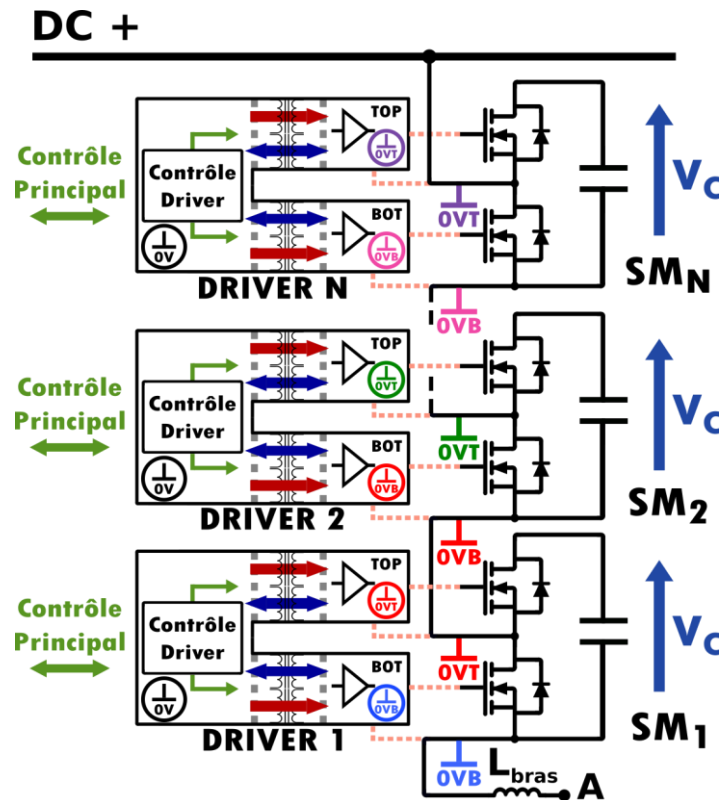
DC +

Contrôle Principal

Contrôle Driver

0V

TOP

0VT

BOT

0VB

DRIVER N

0VT

$V_C$

$SM_N$

0VB

Contrôle Principal

Contrôle Driver

0V

TOP

0VT

BOT

0VB

DRIVER 2

0VT

$V_C$

$SM_2$

0VB

Contrôle Principal

Contrôle Driver

0V

TOP

0VT

BOT

0VB

DRIVER 1

0VT

$V_C$

$SM_1$

0VB

$L_{bras}$

A